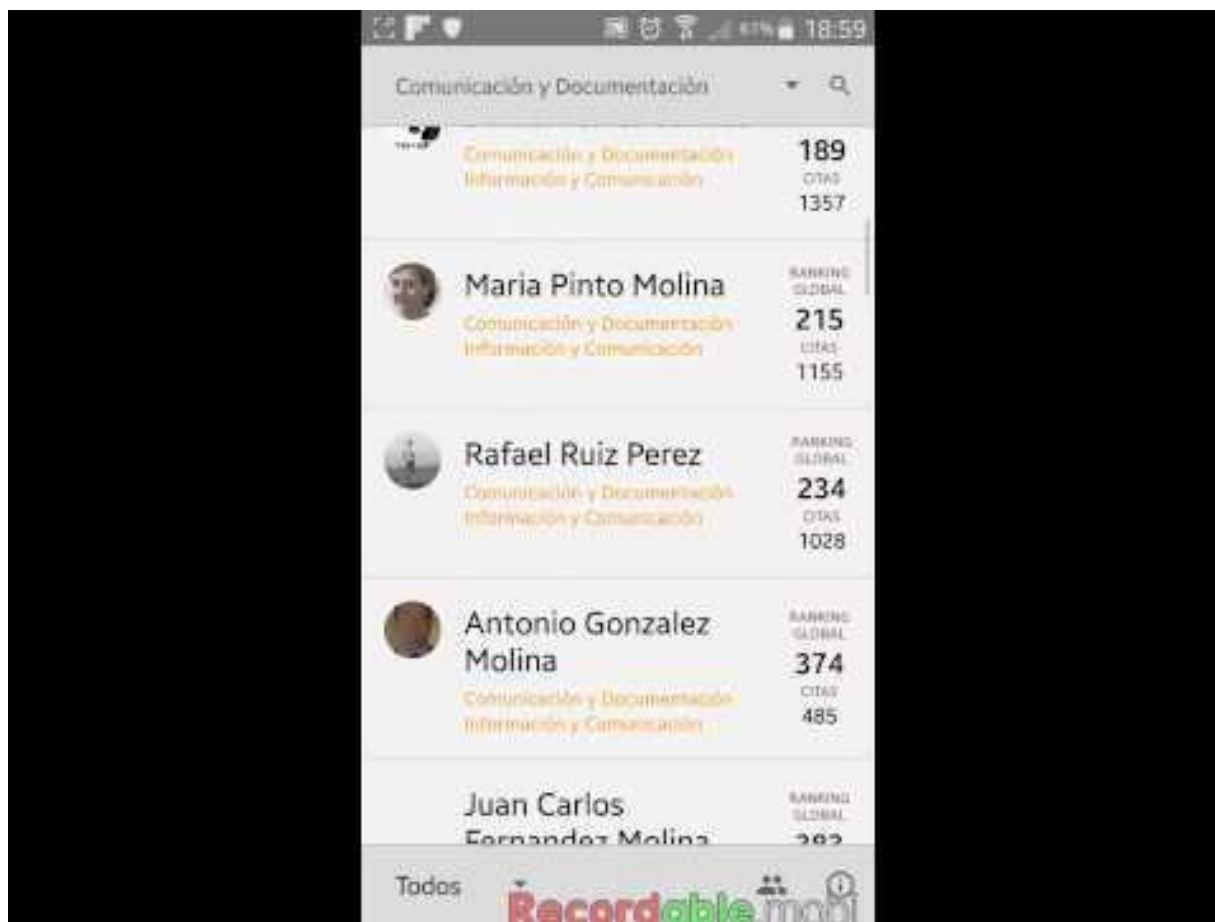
67% 18:59

Comunicación y Documentación

Comunicación y Documentación
Información y Comunicación
189
CITAS
1357

Maria Pinto Molina
Comunicación y Documentación
Información y Comunicación
RANKING GLOBAL
215
CITAS
1155

Rafael Ruiz Perez
Comunicación y Documentación
Información y Comunicación
RANKING GLOBAL
234
CITAS
1028

Antonio Gonzalez Molina
Comunicación y Documentación
Información y Comunicación
RANKING GLOBAL
374
CITAS
485

Juan Carlos Fernandez Molina
RANKING GLOBAL
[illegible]

Todos

Recordablemoni